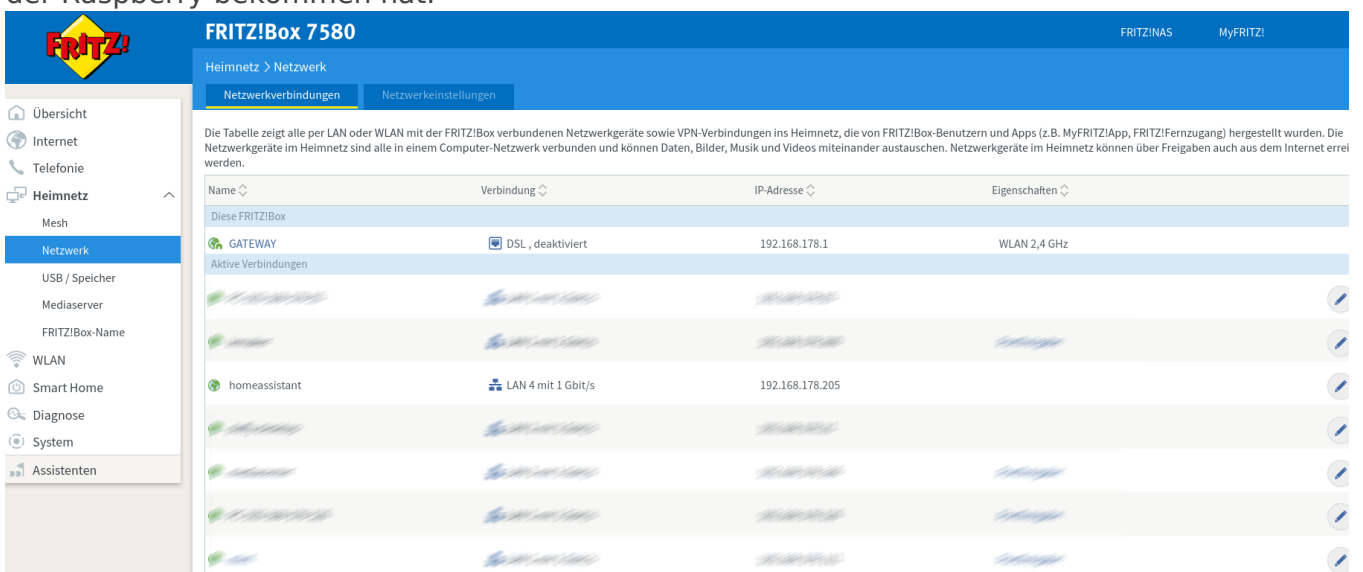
der Raspberry bekommen hat:

FRITZ!

FRITZ!Box 7580

FRITZ!NAS MyFRITZ!

Heimnetz > Netzwerk

Netzwerkverbindungen Netzwerkeinstellungen

Übersicht
Internet
Telefonie
Heimnetz
Mesh
Netzwerk
USB / Speicher
Mediaserver
FRITZ!Box-Name
WLAN
Smart Home
Diagnose
System
Assistenten

Die Tabelle zeigt alle per LAN oder WLAN mit der FRITZ!Box verbundenen Netzwerkgeräte sowie VPN-Verbindungen ins Heimnetz, die von FRITZ!Box-Benutzern und Apps (z.B. MyFRITZ!App, FRITZ!Fernzugang) hergestellt wurden. Die Netzwerkgeräte im Heimnetz sind alle in einem Computer-Netzwerk verbunden und können Daten, Bilder, Musik und Videos miteinander austauschen. Netzwerkgeräte im Heimnetz können über Freigaben auch aus dem Internet errei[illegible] werden.

| Name | Verbindung | IP-Adresse | Eigenschaften |
|---|---|---|---|
| Diese FRITZ!Box | | | |
| GATEWAY | DSL , deaktiviert | 192.168.178.1 | WLAN 2,4 GHz |
| Aktive Verbindungen | | | |
| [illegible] | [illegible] | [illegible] | |
| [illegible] | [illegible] | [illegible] | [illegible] |
| homeassistant | LAN 4 mit 1 Gbit/s | 192.168.178.205 | |
| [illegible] | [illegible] | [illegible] | |
| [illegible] | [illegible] | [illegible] | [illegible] |
| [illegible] | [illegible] | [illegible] | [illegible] |
| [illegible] | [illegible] | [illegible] | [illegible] |